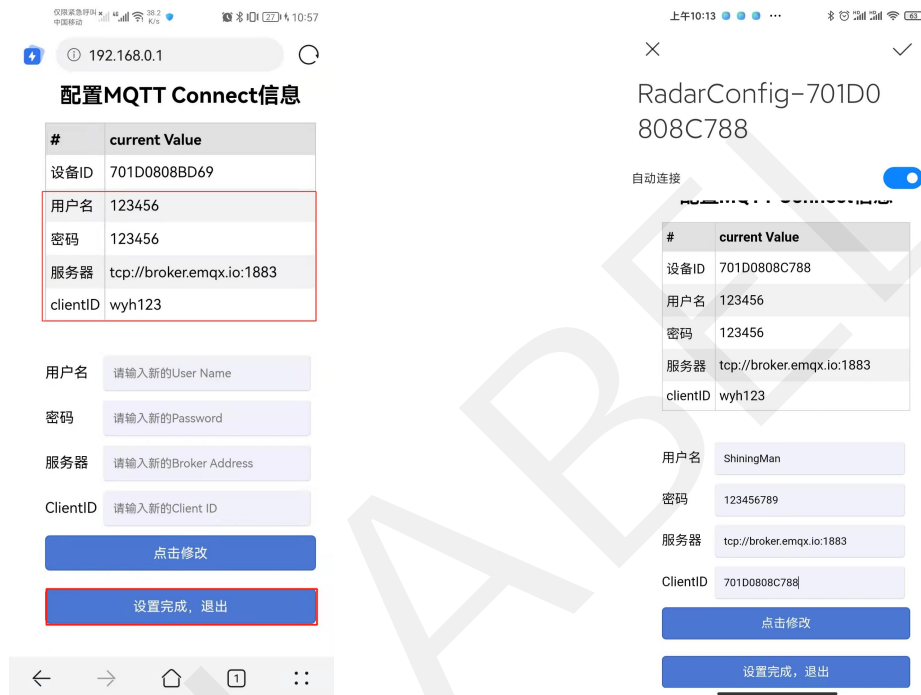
仅限紧急呼叫 中国移动 38.2 K/s 27 10:57

192.168.0.1

配置MQTT Connect信息

| # | current Value |
|---|---|
| 设备ID | 701D0808BD69 |
| 用户名 | 123456 |
| 密码 | 123456 |
| 服务器 | tcp://broker.emqx.io:1883 |
| clientID | wyh123 |

用户名 请输入新的User Name

密码 请输入新的Password

服务器 请输入新的Broker Address

ClientID 请输入新的Client ID

点击修改

设置完成，退出

1

上午10:13 ··· 63

RadarConfig-701D0808C788

自动连接

配置MQTT Connect信息

| # | current Value |
|---|---|
| 设备ID | 701D0808C788 |
| 用户名 | 123456 |
| 密码 | 123456 |
| 服务器 | tcp://broker.emqx.io:1883 |
| clientID | wyh123 |

用户名 ShiningMan

密码 123456789

服务器 tcp://broker.emqx.io:1883

ClientID 701D0808C788

点击修改

设置完成，退出